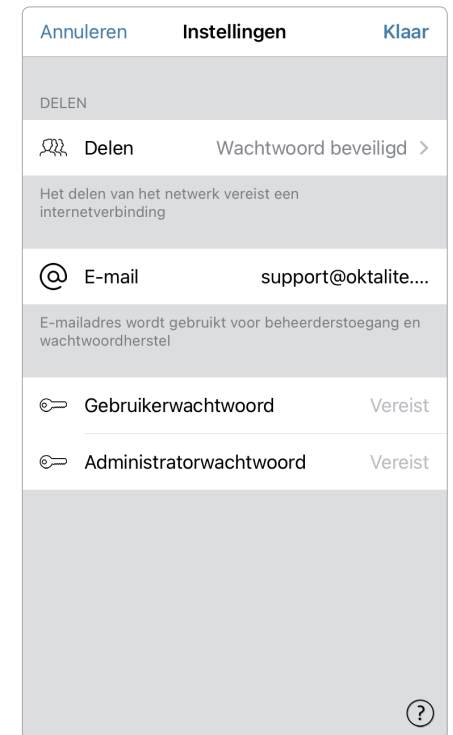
Annuleren Instellingen Klaar

DELEN

Delen Wachtwoord beveiligd >

Het delen van het netwerk vereist een internetverbinding

E-mail support@oktalite....

E-mailadres wordt gebruikt voor beheerderstoegang en wachtwoordherstel

Gebruikerwachtwoord Vereist

Administratorwachtwoord Vereist

?